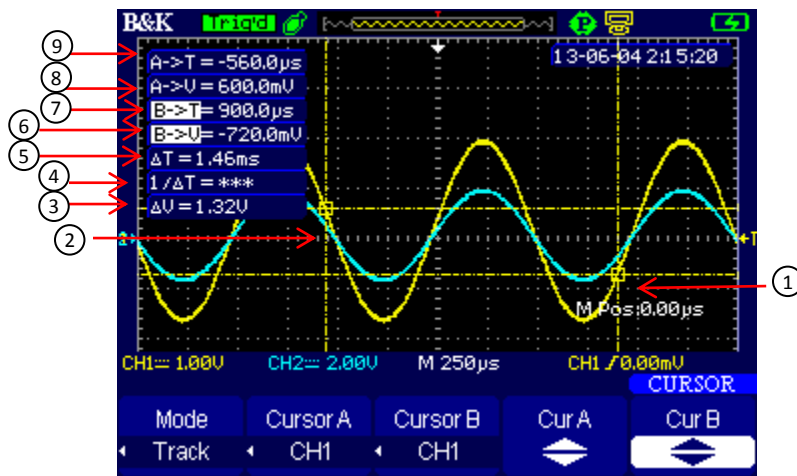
B&K Trig'd

13-06-04 2:15:20

9
A->T = -560.0μs
8
A->V = 600.0mV
7
B->T = 900.0μs
6
B->V = -720.0mV
5
ΔT = 1.46ms
4
1/ΔT = ***
3
ΔV = 1.32V
2

T

1
M Pos:0.00μs

CH1 1.00V CH2 2.00V M 250μs CH1 0.00mV

CURSOR

| Mode | Cursor A | Cursor B | Cur A | Cur B |
|---|---|---|---|---|
| Track | CH1 | CH1 | | |